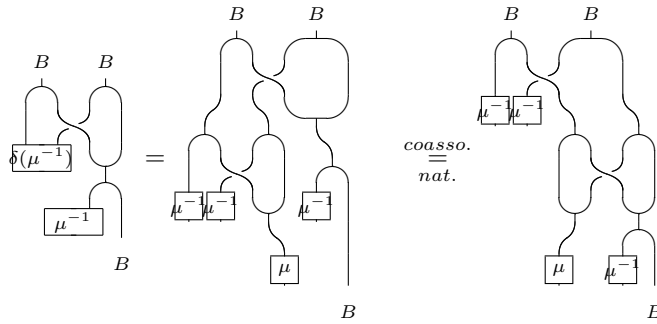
$B$ $B$

$\delta(\mu^{-1})$

$\mu^{-1}$

$B$

$=$

$B$ $B$

$\mu^{-1}$ $\mu^{-1}$ $\mu^{-1}$

$\mu$

$B$

$\overset{coasso.}{\underset{nat.}{=}}$

$B$ $B$

$\mu^{-1}$ $\mu^{-1}$

$\mu$ $\mu^{-1}$

$B$